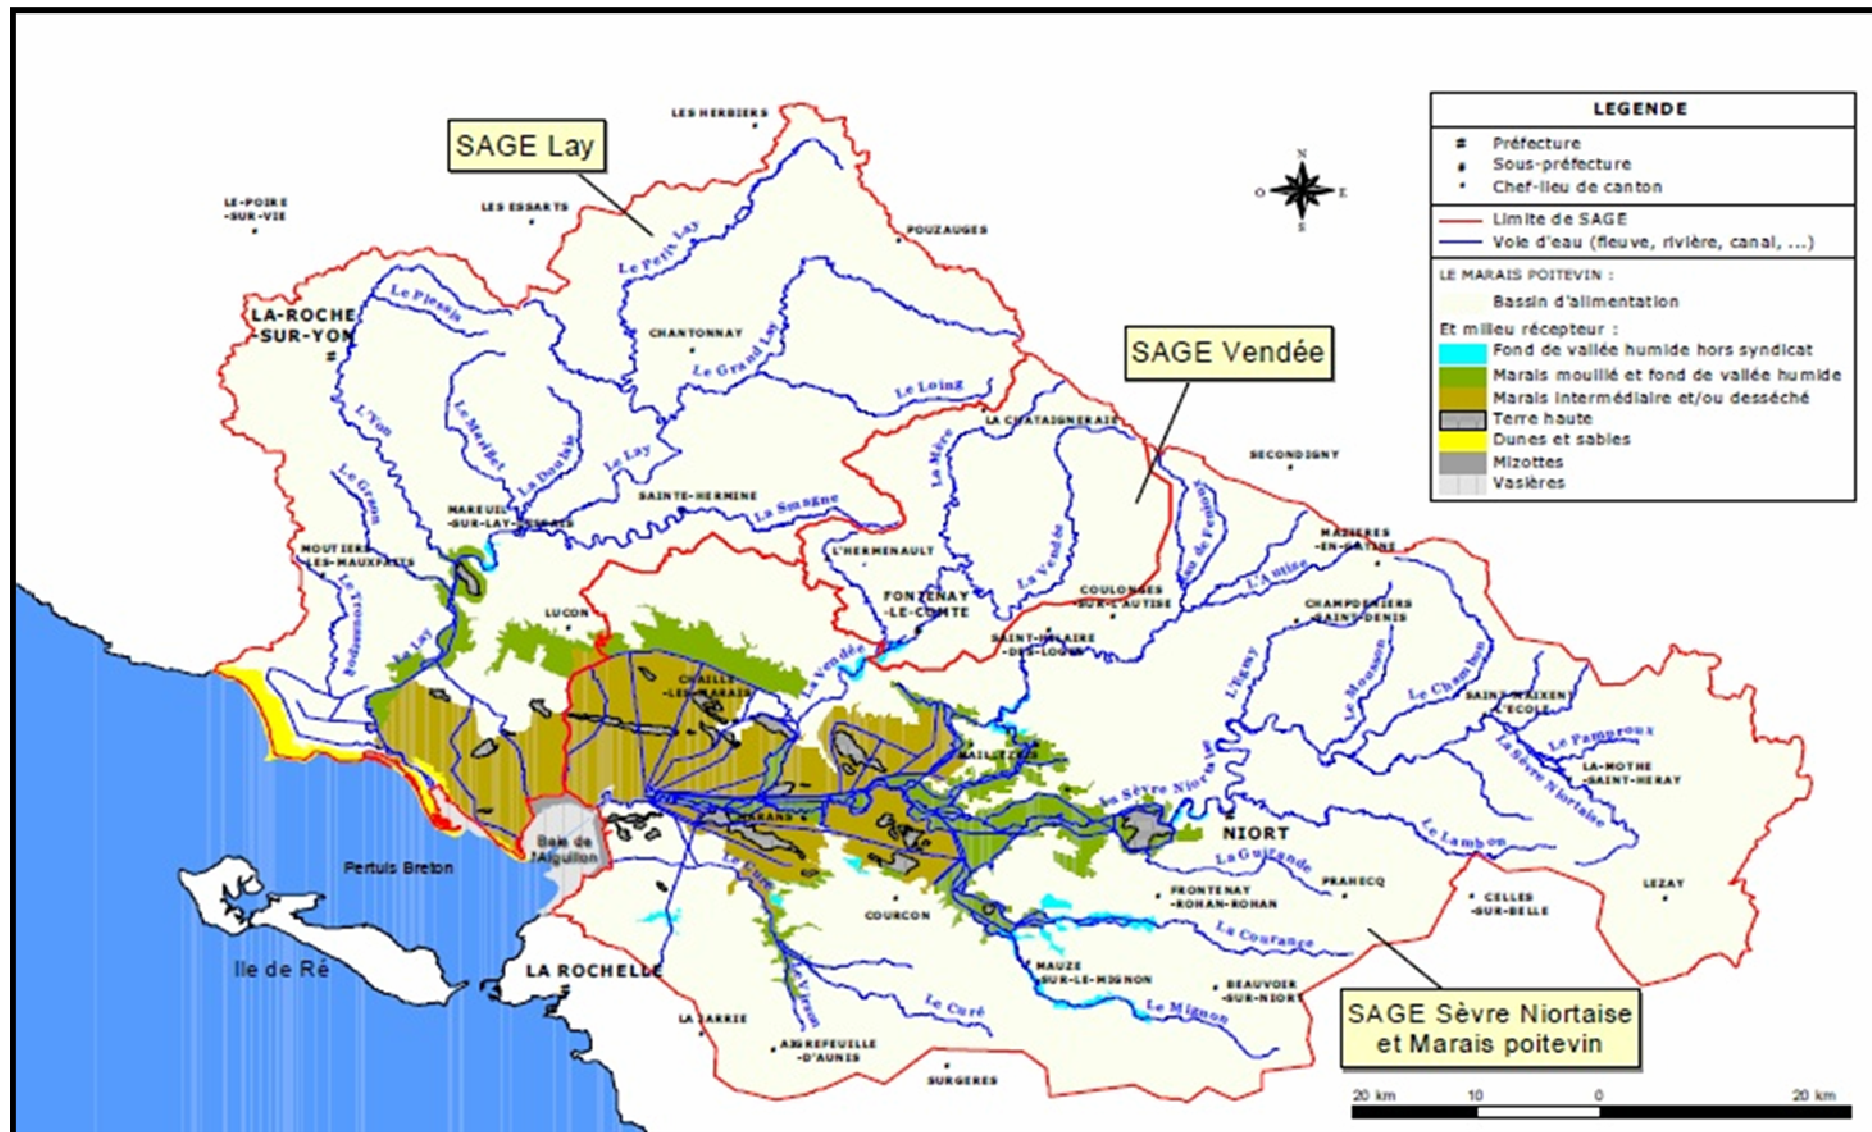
LEGENDE
Préfecture
Sous-préfecture
Chef-lieu de canton
Limite de SAGE
Voie d'eau (fleuve, rivière, canal, ...)
LE MARAIS POITEVIN :
Bassin d'alimentation
Et milieu récepteur :
Fond de vallée humide hors syndicat
Marais mouillé et fond de vallée humide
Marais intermédiaire et/ou desséché
Terre haute
Dunes et sables
Mizottes
Vasières

SAGE Lay
SAGE Vendée
SAGE Sèvre Niortaise et Marais poitevin

N
O
E
S

LES HERBIERS
LE-POIRE-SUR-VIE
LES ESSARTS
POUZAUGES
LA-ROCHE-SUR-YON
CHANTONNAY
LA CHATAIGNERAIE
SECONDIGNY
SAINTE-HERMINE
MAREUIL-SUR-LAY-DISSAIS
MOUTIERS-LES-MAUXFAITS
L'HERMENAULT
FONTENAY-LE-COMTE
COULONGES-SUR-L'AUTIZE
MAZIERES-EN-GATINE
CHAMPDENIERS-SAINT-DENIS
SAINT-HILAIRE-DES-LOGES
LUCON
CHAILLE-LES-MARAIS
MAILLEZAIS
SAINT-MAIXENT-L'ECOLE
LA-MOTHE-SAINT-HERAY
NIORT
MARANS
Baie de l'Aiguillon
Pertuis Breton
Ile de Ré
LA ROCHELLE
COURCON
FRONTENAY-ROHAN-ROHAN
PRAHECQ
CELLES-SUR-BELLE
LEZAY
MAUZE-SUR-LE-MIGNON
BEAUVOIR-SUR-NIORT
LA JARRIE
AIGREFEUILLE-D'AUNIS
SURGERES

Le Petit Lay
Le Plessis
Le Grand Lay
Le Loing
L'Yon
Le Marillet
La Doulaie
Le Lay
La Smagne
Le Graon
Le Troussepoil
Le Lay
La Mère
La Vendée
La Vendée
L'Autize
L'Egray
Le Mousson
Le Chambon
Le Pamproux
La Sèvre Niortaise
La Sèvre Niortaise
Le Lambon
La Guirande
La Courance
Le Mignon
Le Curé
La Virson
Le Curé

20 km
10
0
20 km